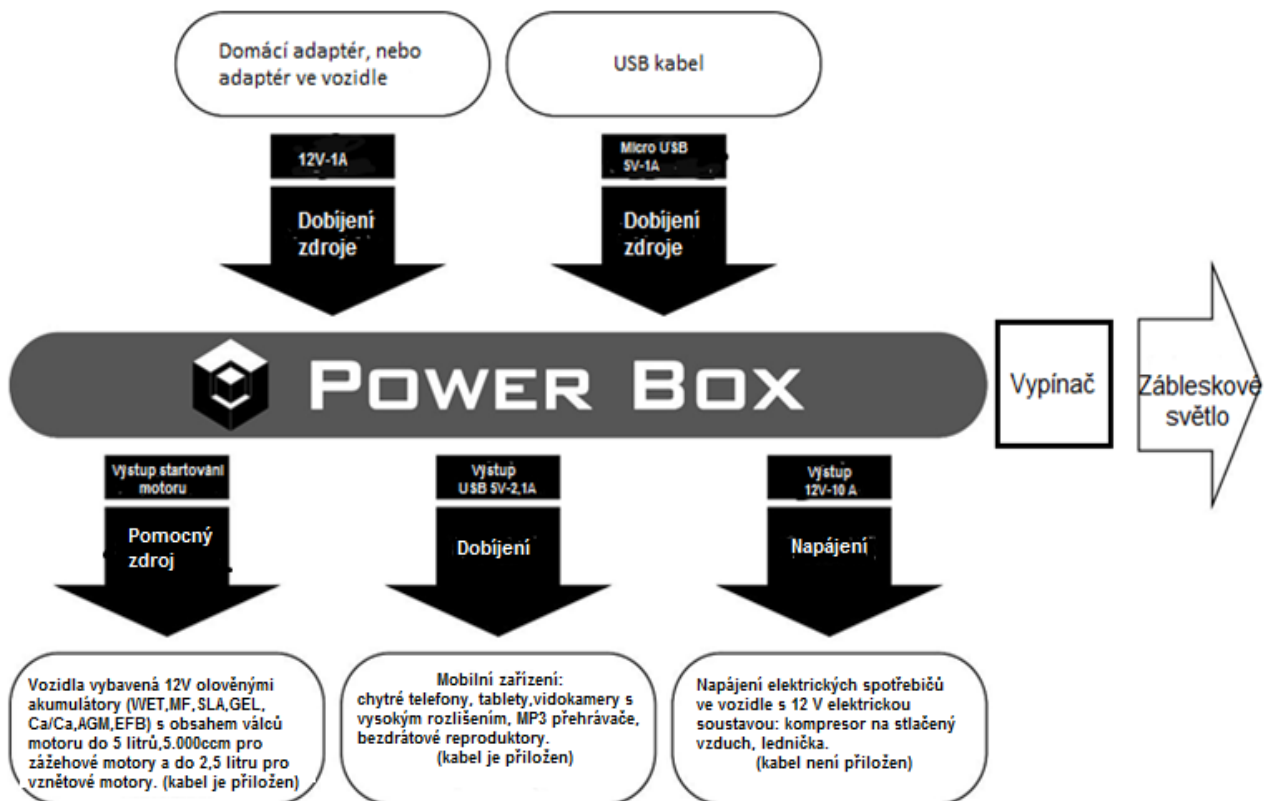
Domácí adaptér, nebo adaptér ve vozidle

USB kabel

12V-1A

Dobijení zdroje

Micro USB 5V-1A

Dobijení zdroje

POWER BOX

Vypínač

Zábleskové světlo

Výstup startování motoru

Pomocný zdroj

Výstup USB 5V-2,1A

Dobíjení

Výstup 12V-10 A

Napájení

Vozidla vybavená 12V olověnými akumulátory (WET,MF,SLA,GEL, Ca/Ca,AGM,EFB) s obsahem válců motoru do 5 litrů,5.000ccm pro zážehové motory a do 2,5 litru pro vznětové motory. (kabel je přiložen)

Mobilní zařízení: chytré telefony, tablety,vidokamery s vysokým rozlišením, MP3 přehrávače, bezdrátové reproduktory. (kabel je přiložen)

Napájení elektrických spotřebičů ve vozidle s 12 V elektrickou soustavou: kompresor na stlačený vzduch, lednička. (kabel není přiložen)